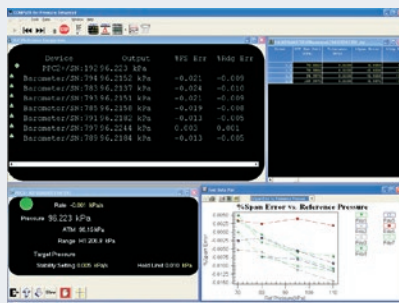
| Device | Output | %FS Err | %Rdg Err |
|---|---|---|---|
| PPC3-/SN:392 | 96.223 kPa | | |
| Barometer/SN:394 | 96.2152 kPa | -0.021 | -0.009 |
| Barometer/SN:785 | 96.2137 kPa | -0.024 | -0.010 |
| Barometer/SN:793 | 96.2151 kPa | -0.021 | -0.009 |
| Barometer/SN:789 | 96.2138 kPa | -0.019 | -0.008 |
| Barometer/SN:791 | 96.2182 kPa | -0.013 | -0.005 |
| Barometer/SN:797 | 96.2244 kPa | 0.003 | 0.001 |
| Barometer/SN:785 | 96.2184 kPa | -0.013 | -0.005 |

Rate -0.007 kPa/s
Pressure 96.223 kPa
ATM 96.15 kPa
Range 141.200.0 kPa
Target Pressure
Stability Setting 0.005 kPa/s
Hold Limit 0.010 kPa

%Span Error vs. Reference Pressure